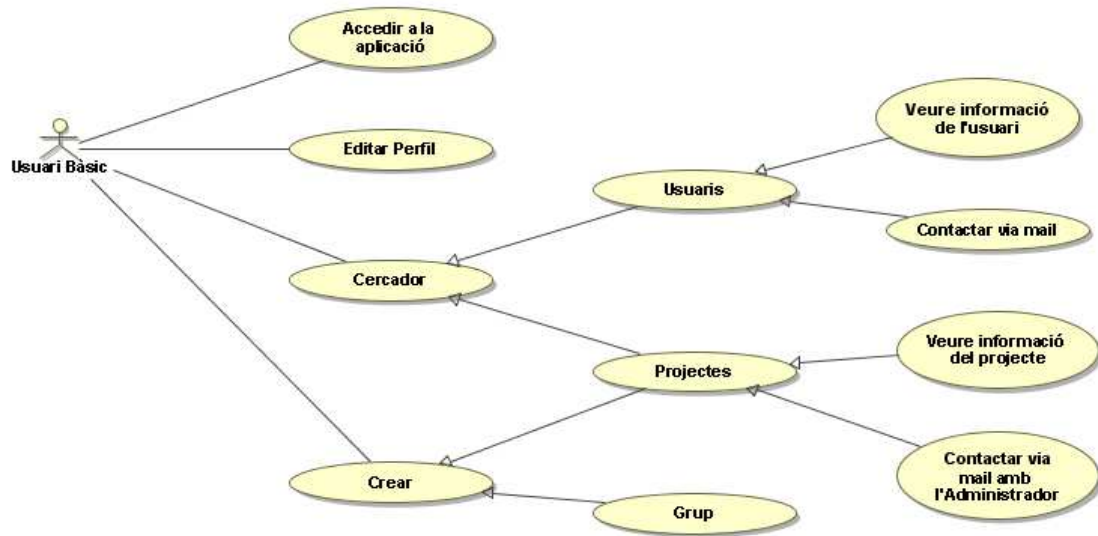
Accedir a la aplicació

Usuari Bàsic

Editar Perfil

Veure informació de l'usuari

Usuaris

Contactar via mail

Cercador

Veure informació del projecte

Projectes

Contactar via mail amb l'Administrador

Crear

Grup